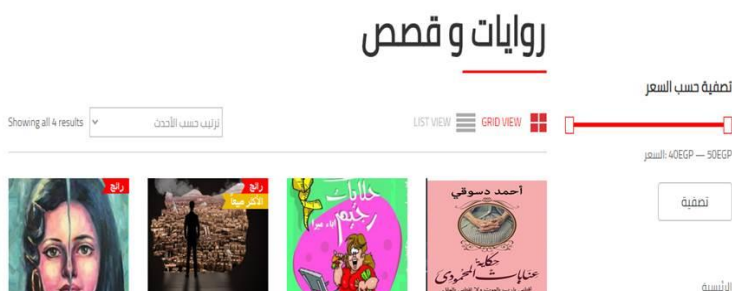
روايات و قصص

تصفية حسب السعر

السعر: 40EGP — 50EGP

تصفية

الرئيسية

GRID VIEW

LIST VIEW

ترتيب حسب الأحدث

Showing all 4 results

رائج

رائج

الأكثر مبيعا

أحمد دسوقي

حكايات عنايات المحمودي

حكايات رخمة

رائج